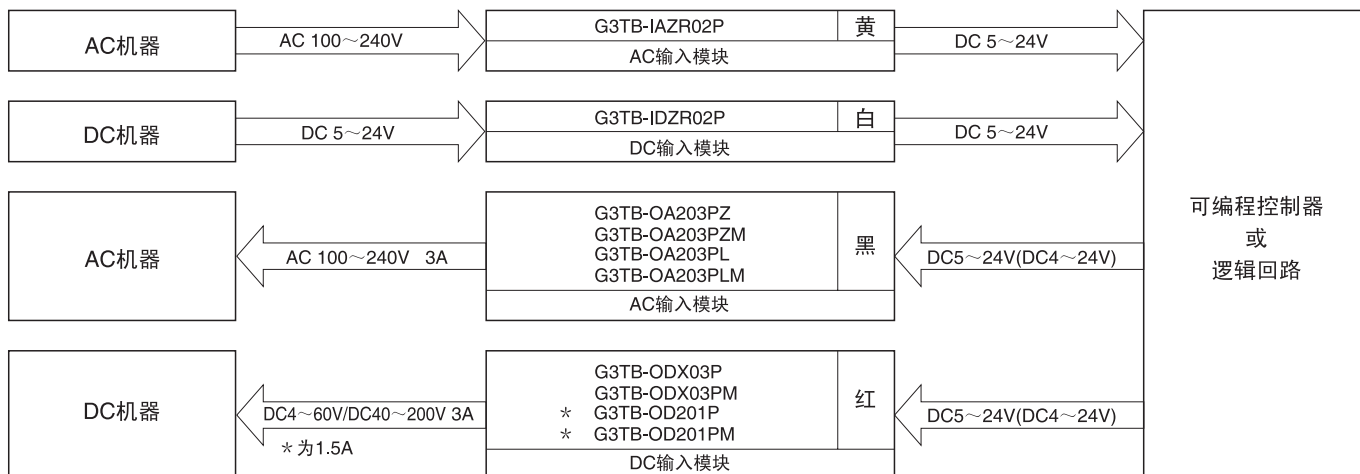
AC机器

AC 100～240V

G3TB-IAZR02P 黄
AC输入模块

DC 5～24V

DC机器

DC 5～24V

G3TB-IDZR02P 白
DC输入模块

DC 5～24V

AC机器

AC 100～240V 3A

G3TB-OA203PZ
G3TB-OA203PZM
G3TB-OA203PL
G3TB-OA203PLM
黑
AC输入模块

DC5～24V(DC4～24V)

可编程控制器
或
逻辑回路

DC机器

DC4～60V/DC40～200V 3A
＊为1.5A

G3TB-ODX03P
G3TB-ODX03PM
＊ G3TB-OD201P
＊ G3TB-OD201PM
红
DC输入模块

DC5～24V(DC4～24V)